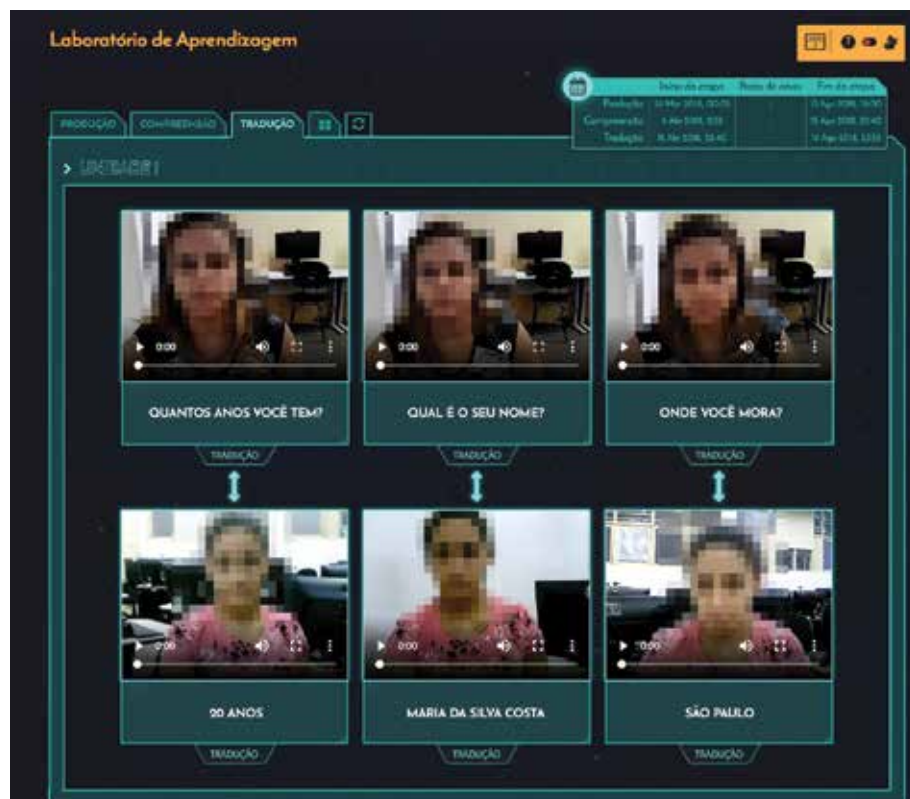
Laboratório de Aprendizagem

| | Início da etapa | Prazo de envio | Fim da etapa |
|---|---|---|---|
| Produção | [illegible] | | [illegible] |
| Compreensão | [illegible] | | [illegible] |
| Tradução | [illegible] | | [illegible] |

PRODUÇÃO COMPREENSÃO TRADUÇÃO

> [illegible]

0:00

QUANTOS ANOS VOCÊ TEM?

TRADUÇÃO

0:00

QUAL É O SEU NOME?

TRADUÇÃO

0:00

ONDE VOCÊ MORA?

TRADUÇÃO

0:00

20 ANOS

TRADUÇÃO

0:00

MARIA DA SILVA COSTA

TRADUÇÃO

0:00

SÃO PAULO

TRADUÇÃO